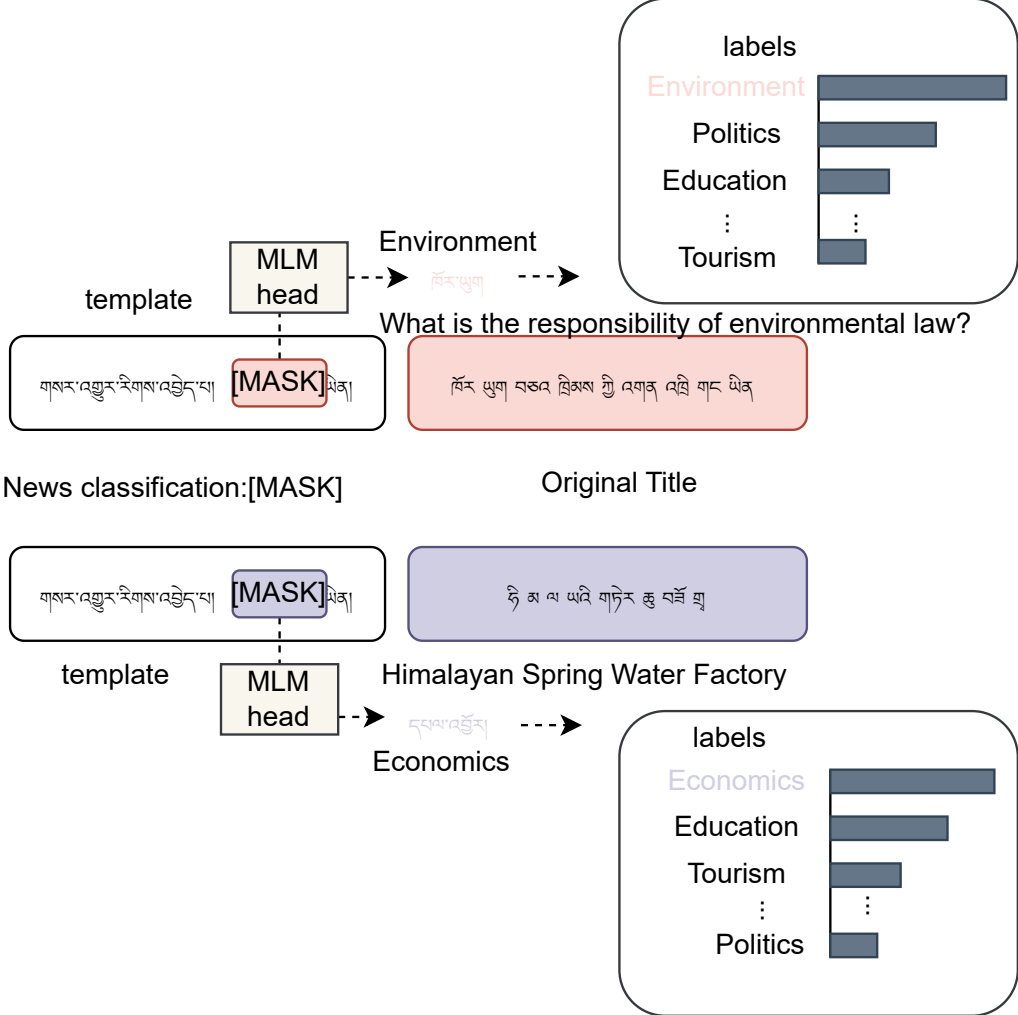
labels
Environment
Politics
Education
⋮
⋮
Tourism

MLM head
template
Environment
ཁོར་ཡུག

What is the responsibility of environmental law?

གསར་འགྱུར་རིགས་འབྱེད་པ། [MASK] ཡིན།

ཁོར ཡུག བཅའ ཁྲིམས ཀྱི འགན འཁྲི གང ཡིན

News classification:[MASK]

Original Title

གསར་འགྱུར་རིགས་འབྱེད་པ། [MASK] ཡིན།

ཧི མ ལ ཡའི གཏེར ཆུ བཟོ གྲྭ

template
MLM head
Himalayan Spring Water Factory
དཔལ་འབྱོར།
Economics

labels
Economics
Education
Tourism
⋮
⋮
Politics